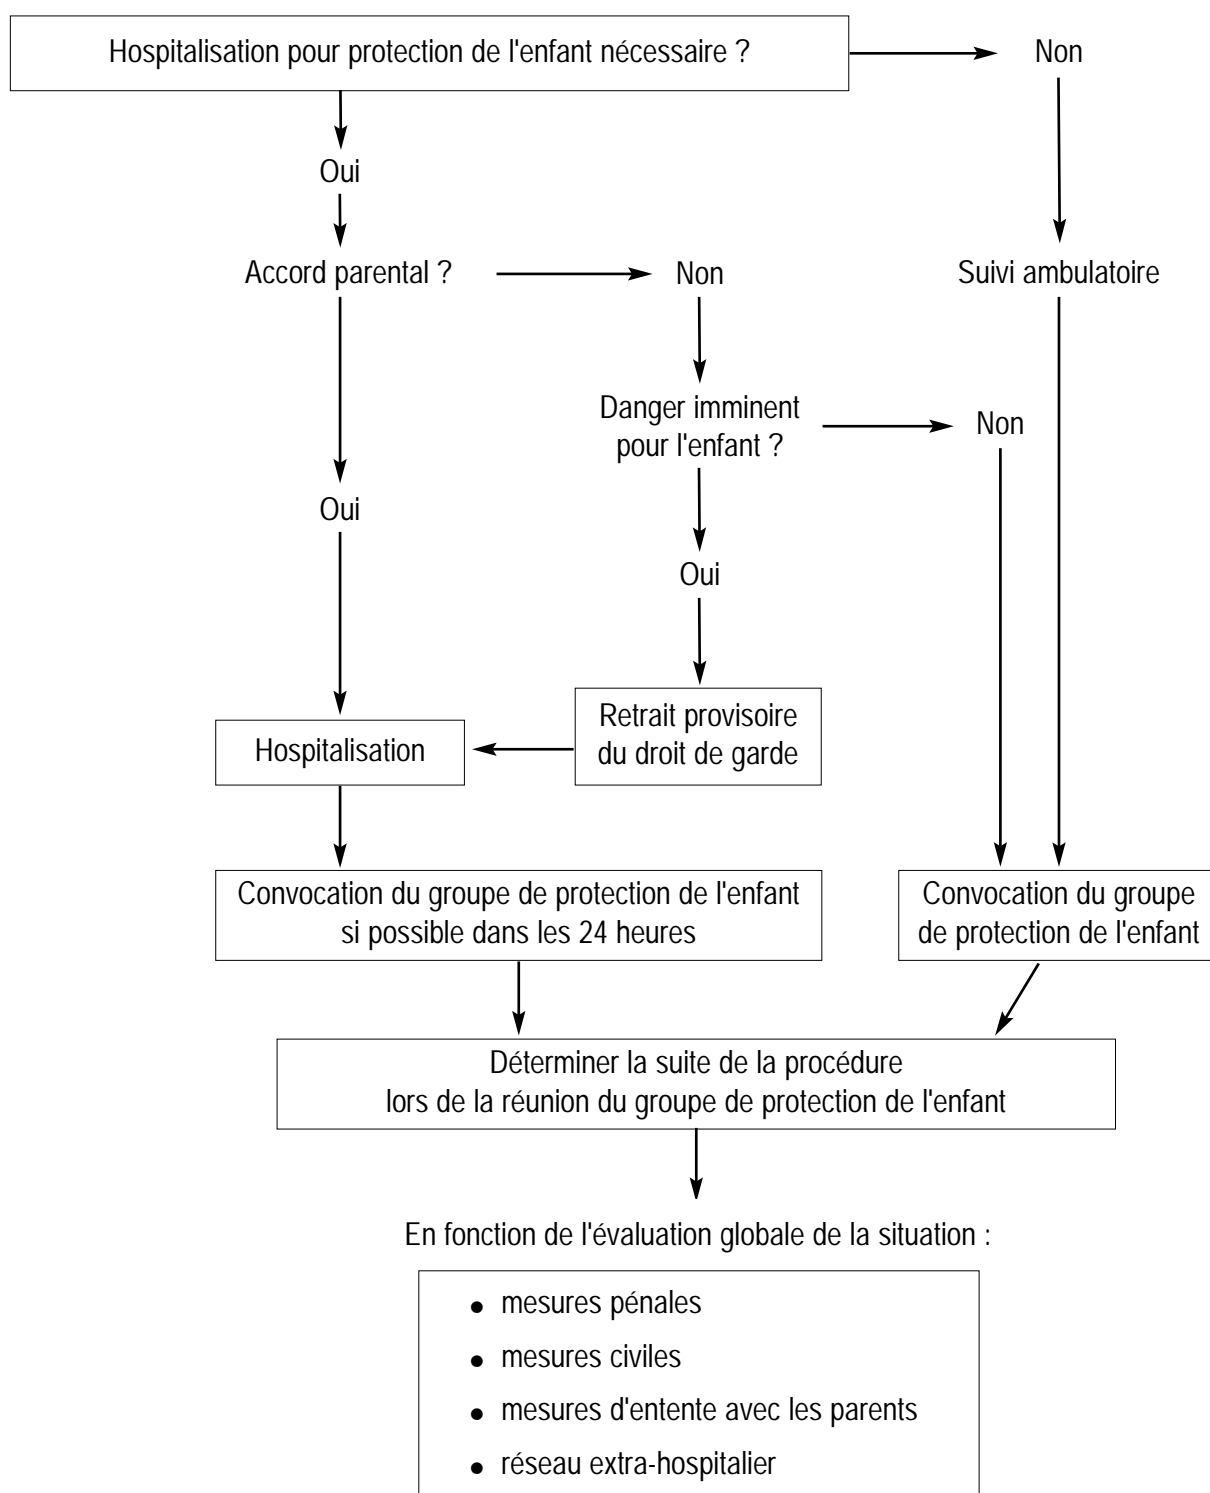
Hospitalisation pour protection de l'enfant nécessaire ?

Non

Oui

Accord parental ?

Non

Suivi ambulatoire

Danger imminent pour l'enfant ?

Non

Oui

Oui

Retrait provisoire du droit de garde

Hospitalisation

Convocation du groupe de protection de l'enfant si possible dans les 24 heures

Convocation du groupe de protection de l'enfant

Déterminer la suite de la procédure lors de la réunion du groupe de protection de l'enfant

En fonction de l'évaluation globale de la situation :

- mesures pénales
- mesures civiles
- mesures d'entente avec les parents
- réseau extra-hospitalier